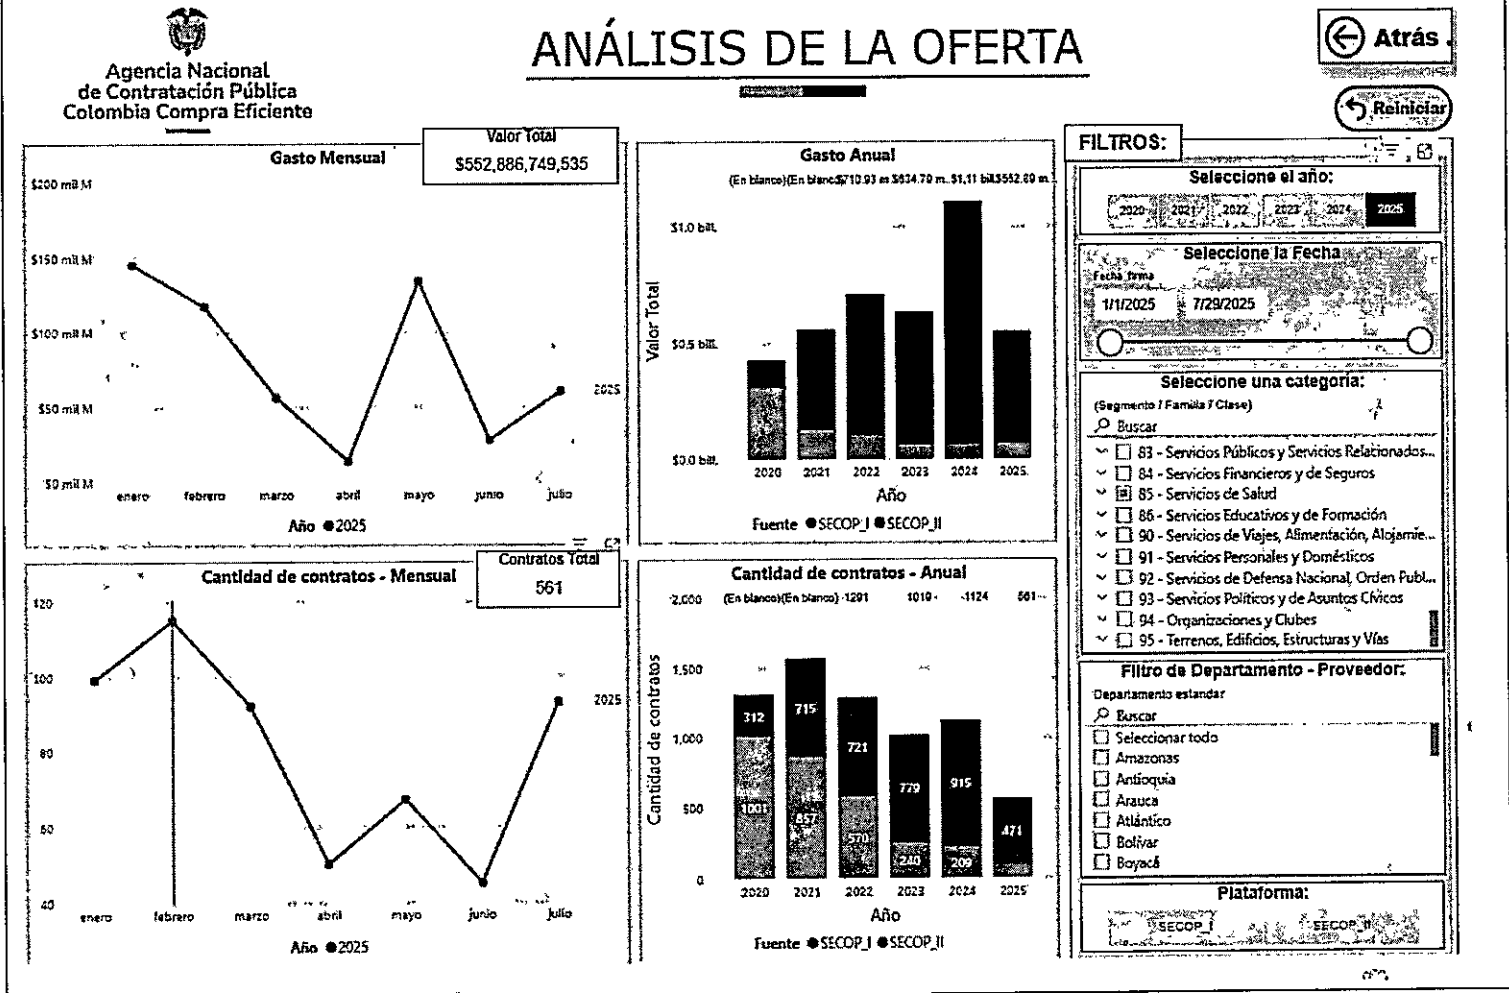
Agencia Nacional de Contratación Pública Colombia Compra Eficiente

ANÁLISIS DE LA OFERTA

Atrás

Reiniciar

Valor Total
$552,886,749,535

Gasto Mensual

$200 mil M
$150 mil M
$100 mil M
$50 mil M
$0 mil M

enero febrero marzo abril mayo junio julio

2025

Año ●2025

Gasto Anual

(En blanco)(En blanco)$710.93 m $834.70 m $1.11 bill $552.89 m

$1.0 bill.
$0.5 bill.
$0.0 bill.

Valor Total

2020 2021 2022 2023 2024 2025

Año

Fuente ●SECOP_I ●SECOP_II

FILTROS:

Seleccione el año:
2020 2021 2022 2023 2024 2025

Seleccione la Fecha
Fecha_firma
1/1/2025 7/29/2025

Seleccione una categoria:
(Segmento / Familia / Clase)
Buscar
83 - Servicios Públicos y Servicios Relacionados...
84 - Servicios Financieros y de Seguros
85 - Servicios de Salud
86 - Servicios Educativos y de Formación
90 - Servicios de Viajes, Alimentación, Alojamie...
91 - Servicios Personales y Domésticos
92 - Servicios de Defensa Nacional, Orden Publ...
93 - Servicios Políticos y de Asuntos Cívicos
94 - Organizaciones y Clubes
95 - Terrenos, Edificios, Estructuras y Vías

Contratos Total
561

Cantidad de contratos - Mensual

120
100
80
60
40

enero febrero marzo abril mayo junio julio

2025

Año ●2025

Cantidad de contratos - Anual

(En blanco)(En blanco) 1291 1010 1124 561

2,000
1,500
1,000
500
0

Cantidad de contratos

312 715 721 779 915 471
1001 857 570 240 209

2020 2021 2022 2023 2024 2025

Año

Fuente ●SECOP_I ●SECOP_II

Filtro de Departamento - Proveedor:
Departamento estandar
Buscar
Seleccionar todo
Amazonas
Antioquia
Arauca
Atlántico
Bolívar
Boyacá

Plataforma:
SECOP_I SECOP_II